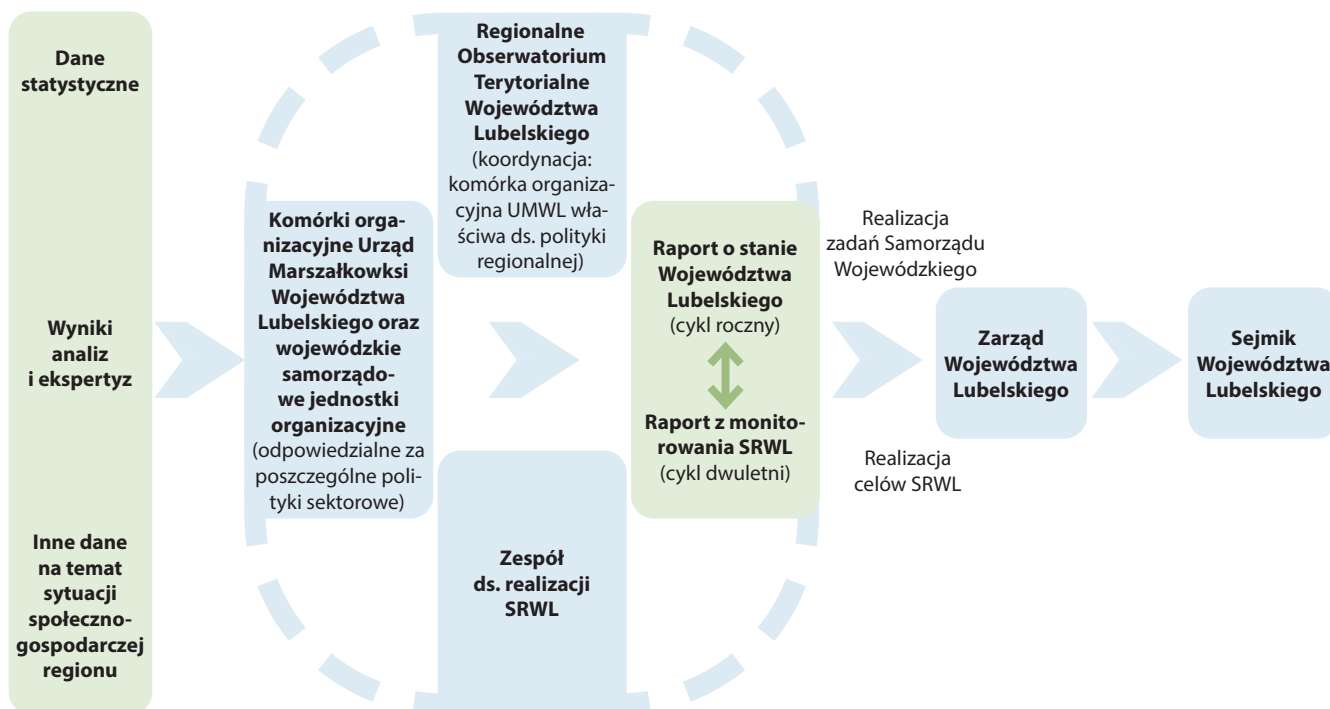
Dane statystyczne

Wyniki analiz i ekspertyz

Inne dane na temat sytuacji społeczno-gospodarczej regionu

Komórki organizacyjne Urząd Marszałkowksi Województwa Lubelskiego oraz wojewódzkie samorządowe jednostki organizacyjne (odpowiedzialne za poszczególne polityki sektorowe)

Regionalne Obserwatorium Terytorialne Województwa Lubelskiego (koordynacja: komórka organizacyjna UMWL właściwa ds. polityki regionalnej)

Zespół ds. realizacji SRWL

Raport o stanie Województwa Lubelskiego (cykl roczny)

Raport z monitorowania SRWL (cykl dwuletni)

Realizacja zadań Samorządu Wojewódzkiego

Realizacja celów SRWL

Zarząd Województwa Lubelskiego

Sejmik Województwa Lubelskiego